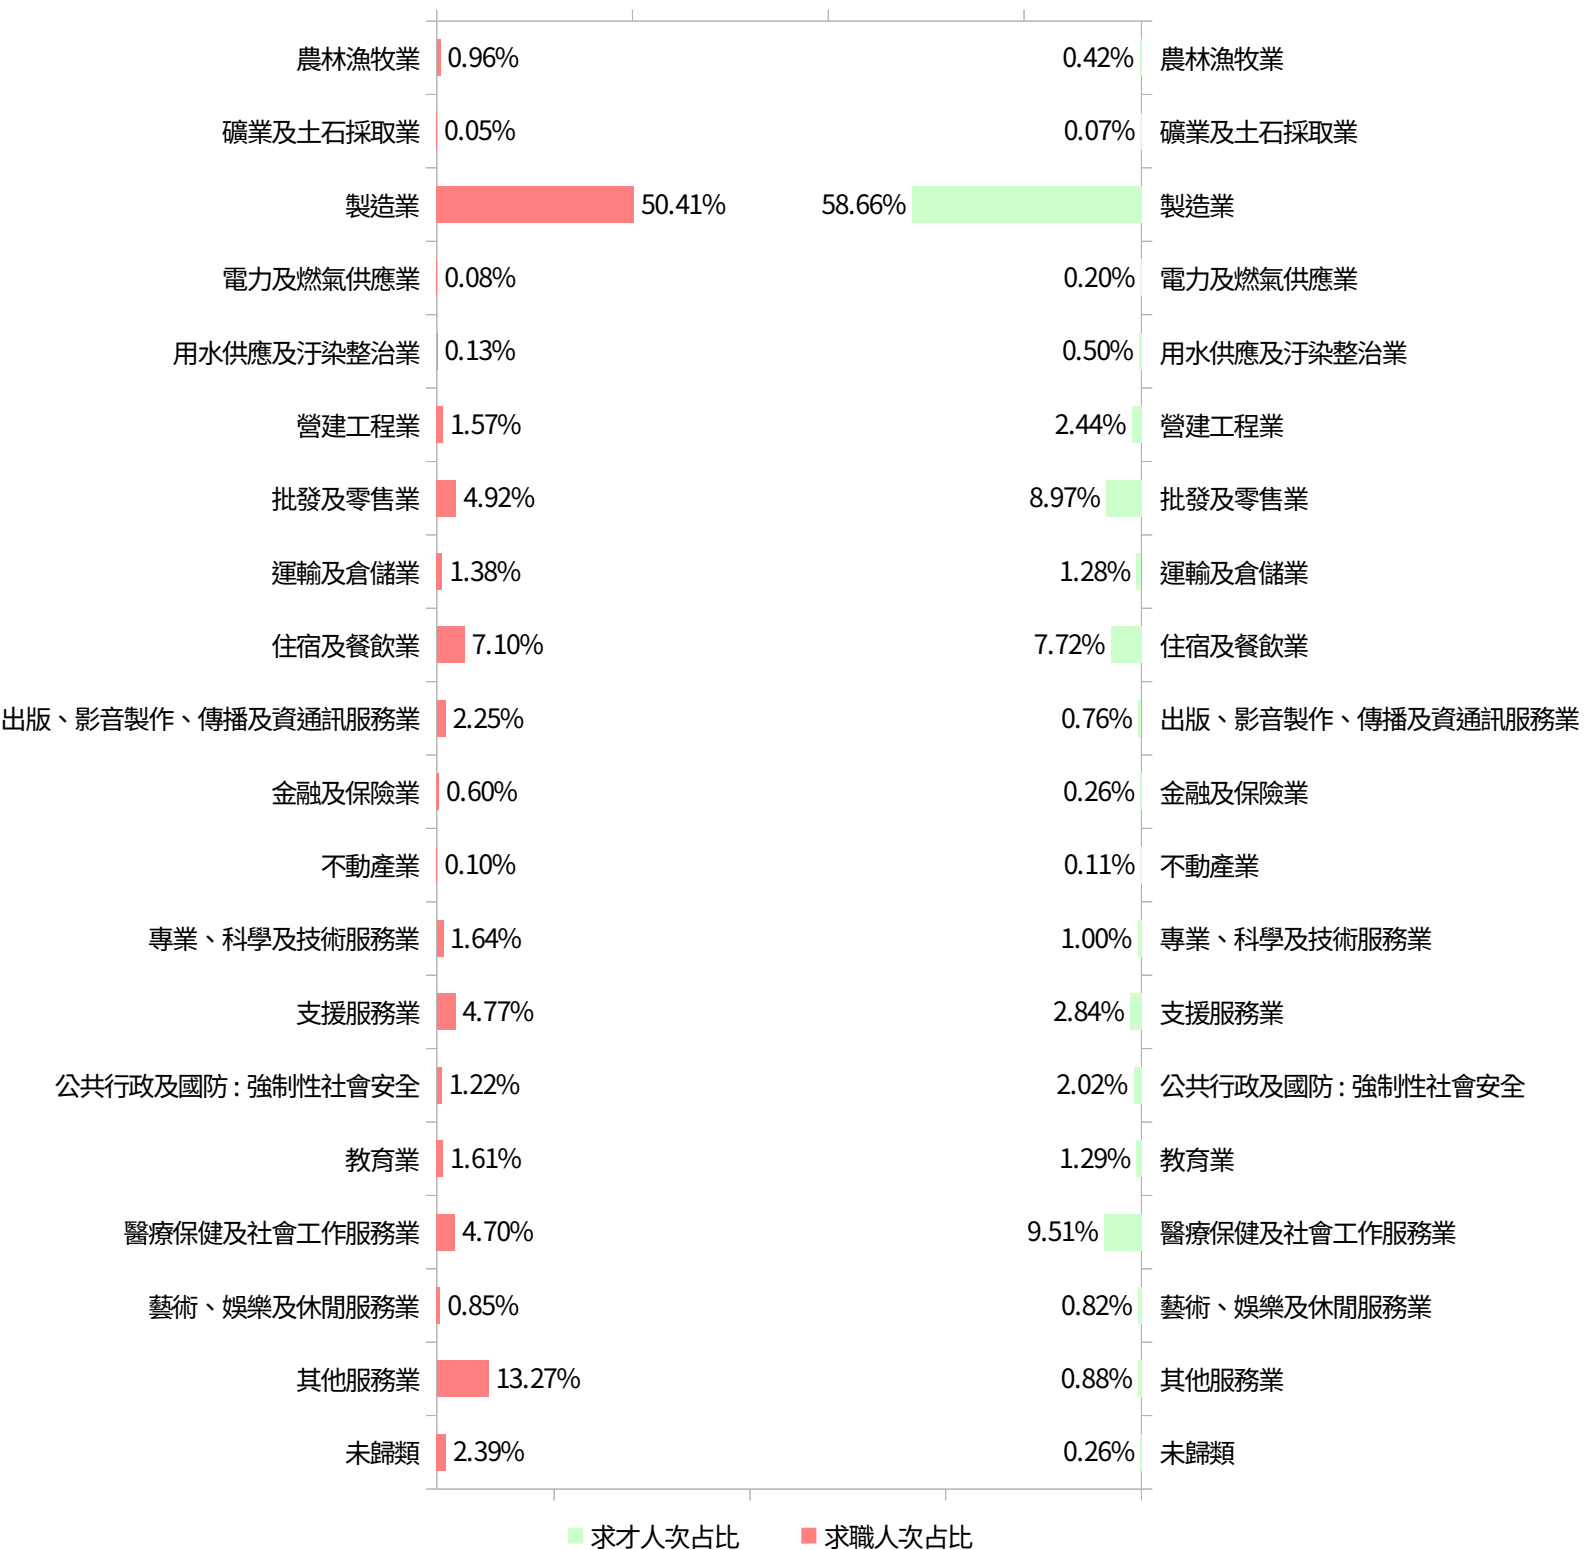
| 行業 | 求職人次占比 | 求才人次占比 | 行業 |
|---|---|---|---|
| 農林漁牧業 | 0.96% | 0.42% | 農林漁牧業 |
| 礦業及土石採取業 | 0.05% | 0.07% | 礦業及土石採取業 |
| 製造業 | 50.41% | 58.66% | 製造業 |
| 電力及燃氣供應業 | 0.08% | 0.20% | 電力及燃氣供應業 |
| 用水供應及汙染整治業 | 0.13% | 0.50% | 用水供應及汙染整治業 |
| 營建工程業 | 1.57% | 2.44% | 營建工程業 |
| 批發及零售業 | 4.92% | 8.97% | 批發及零售業 |
| 運輸及倉儲業 | 1.38% | 1.28% | 運輸及倉儲業 |
| 住宿及餐飲業 | 7.10% | 7.72% | 住宿及餐飲業 |
| 出版、影音製作、傳播及資通訊服務業 | 2.25% | 0.76% | 出版、影音製作、傳播及資通訊服務業 |
| 金融及保險業 | 0.60% | 0.26% | 金融及保險業 |
| 不動產業 | 0.10% | 0.11% | 不動產業 |
| 專業、科學及技術服務業 | 1.64% | 1.00% | 專業、科學及技術服務業 |
| 支援服務業 | 4.77% | 2.84% | 支援服務業 |
| 公共行政及國防：強制性社會安全 | 1.22% | 2.02% | 公共行政及國防：強制性社會安全 |
| 教育業 | 1.61% | 1.29% | 教育業 |
| 醫療保健及社會工作服務業 | 4.70% | 9.51% | 醫療保健及社會工作服務業 |
| 藝術、娛樂及休閒服務業 | 0.85% | 0.82% | 藝術、娛樂及休閒服務業 |
| 其他服務業 | 13.27% | 0.88% | 其他服務業 |
| 未歸類 | 2.39% | 0.26% | 未歸類 |

求才人次占比　求職人次占比